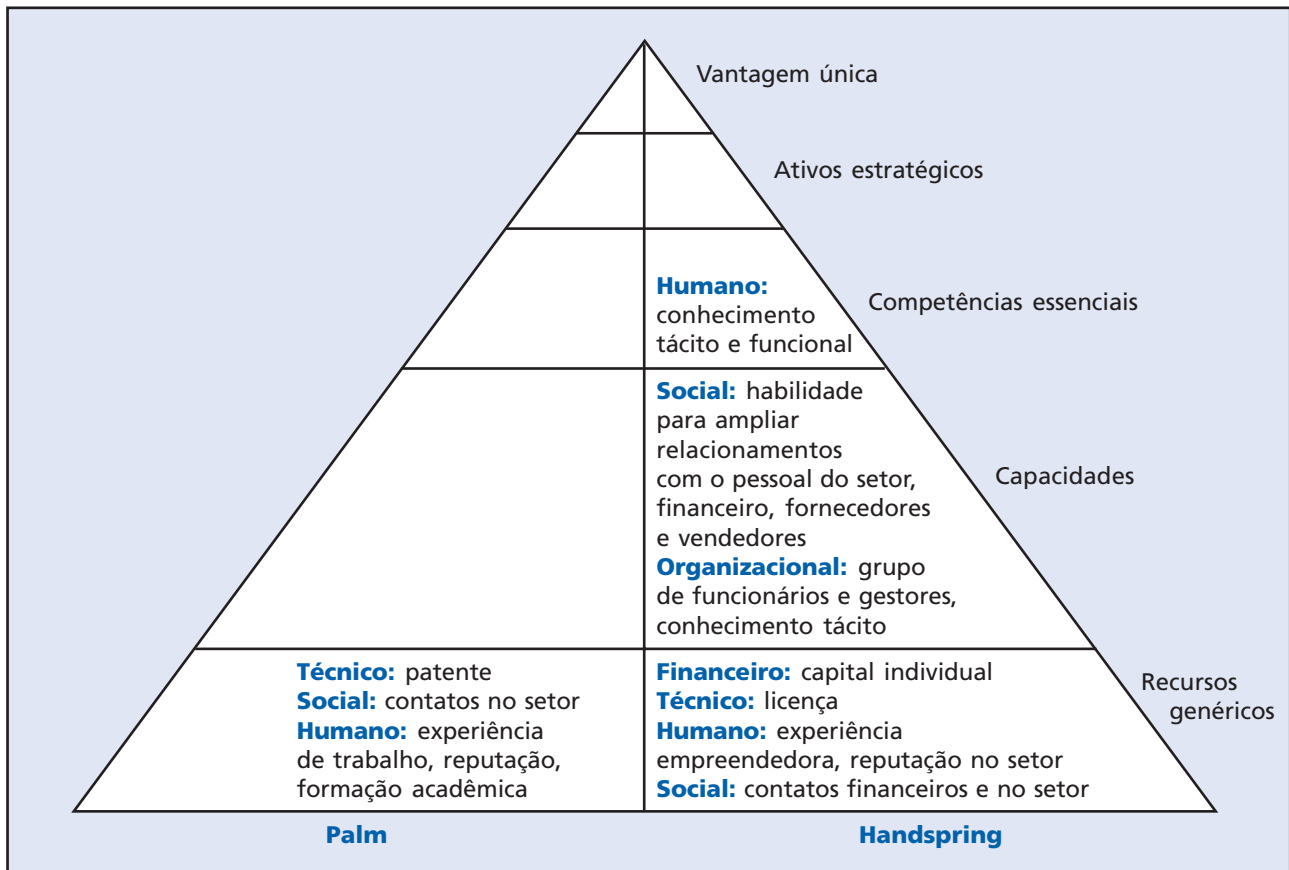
Vantagem única

Ativos estratégicos

Humano: conhecimento tácito e funcional

Competências essenciais

Social: habilidade para ampliar relacionamentos com o pessoal do setor, financeiro, fornecedores e vendedores
Organizacional: grupo de funcionários e gestores, conhecimento tácito

Capacidades

Técnico: patente
Social: contatos no setor
Humano: experiência de trabalho, reputação, formação acadêmica

Financeiro: capital individual
Técnico: licença
Humano: experiência empreendedora, reputação no setor
Social: contatos financeiros e no setor

Recursos genéricos

Palm

Handspring